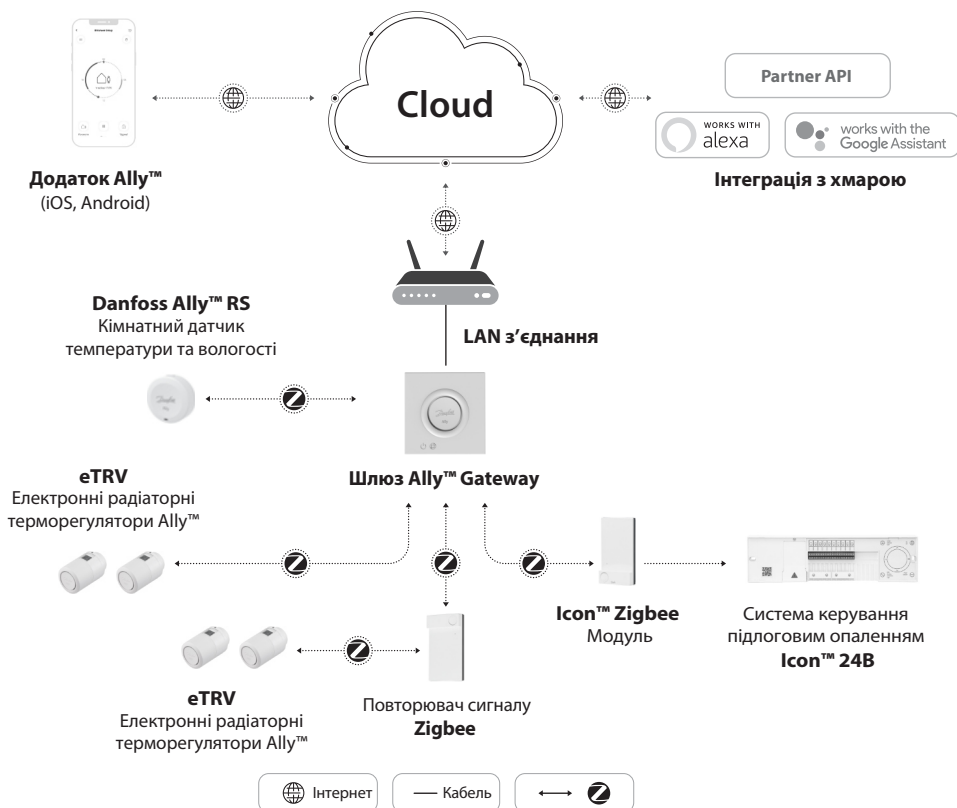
Cloud

Partner API

WORKS WITH alexa

works with the Google Assistant

Інтеграція з хмарою

Додаток Ally™
(iOS, Android)

Danfoss Ally™ RS
Кімнатний датчик температури та вологості

LAN з'єднання

Шлюз Ally™ Gateway

eTRV
Електронні радіаторні терморегулятори Ally™

Icon™ Zigbee
Модуль

Система керування підлоговим опаленням
Icon™ 24B

eTRV
Електронні радіаторні терморегулятори Ally™

Повторювач сигналу
Zigbee

Інтернет

Кабель